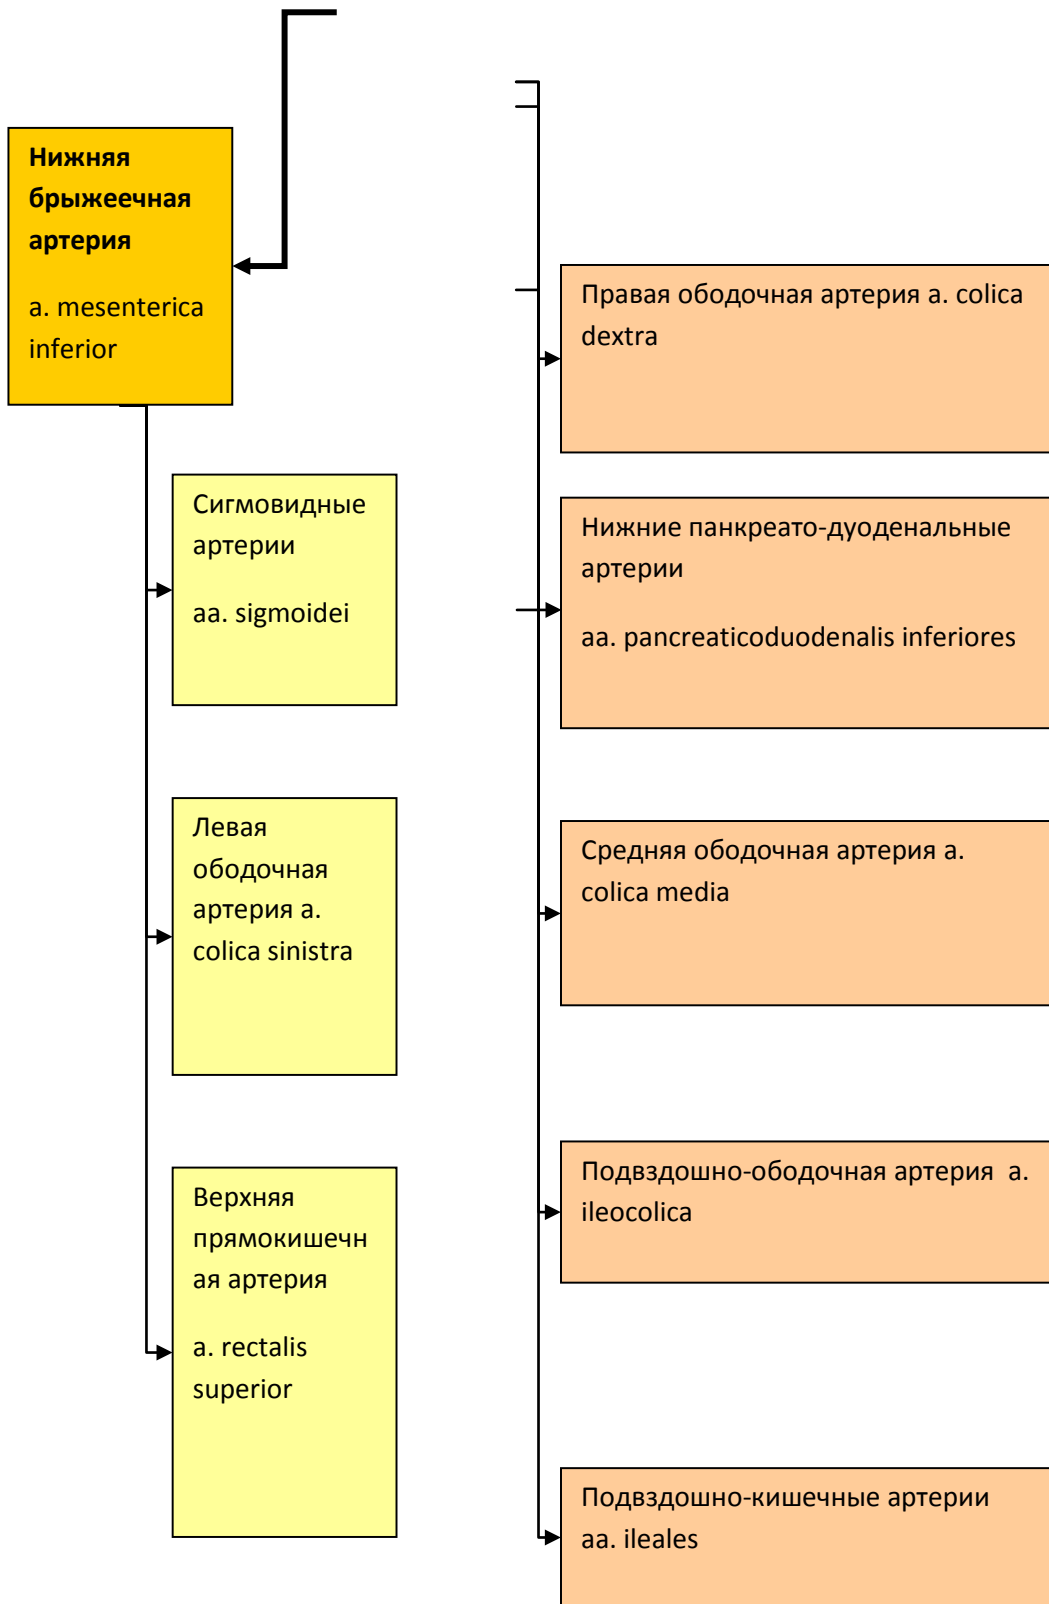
Нижняя брыжеечная артерия

a. mesenterica inferior

Сигмовидные артерии

aa. sigmoidei

Левая ободочная артерия a. colica sinistra

Верхняя прямокишечная артерия

a. rectalis superior

Правая ободочная артерия a. colica dextra

Нижние панкреато-дуоденальные артерии

aa. pancreaticoduodenalis inferiores

Средняя ободочная артерия a. colica media

Подвздошно-ободочная артерия a. ileocolica

Подвздошно-кишечные артерии aa. ileales